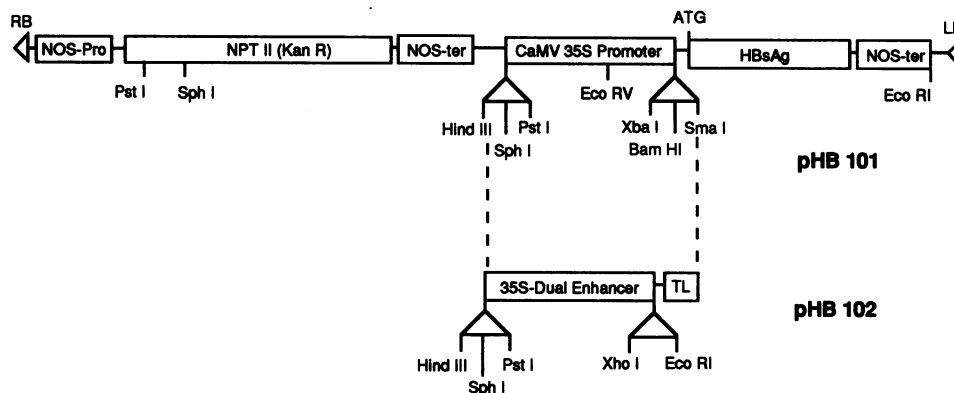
RB
NOS-Pro
NPT II (Kan R)
NOS-ter
CaMV 35S Promoter
ATG
HBsAg
NOS-ter
L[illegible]
Pst I
Sph I
Eco RV
Eco RI
Hind III
Pst I
Sph I
Xba I
Sma I
Bam HI
pHB 101
35S-Dual Enhancer
TL
pHB 102
Hind III
Pst I
Sph I
Xho I
Eco RI